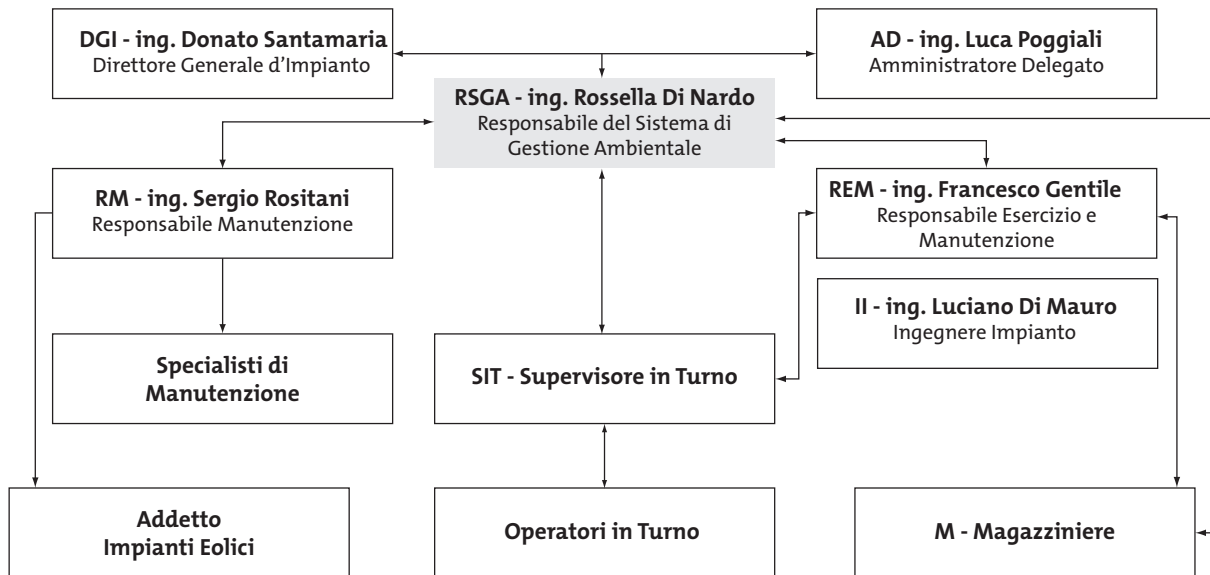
DGI - ing. Donato Santamaria
Direttore Generale d'Impianto

AD - ing. Luca Poggiali
Amministratore Delegato

RSGA - ing. Rossella Di Nardo
Responsabile del Sistema di Gestione Ambientale

RM - ing. Sergio Rositani
Responsabile Manutenzione

REM - ing. Francesco Gentile
Responsabile Esercizio e Manutenzione

II - ing. Luciano Di Mauro
Ingegnere Impianto

Specialisti di Manutenzione

SIT - Supervisore in Turno

Addetto Impianti Eolici

Operatori in Turno

M - Magazziniere